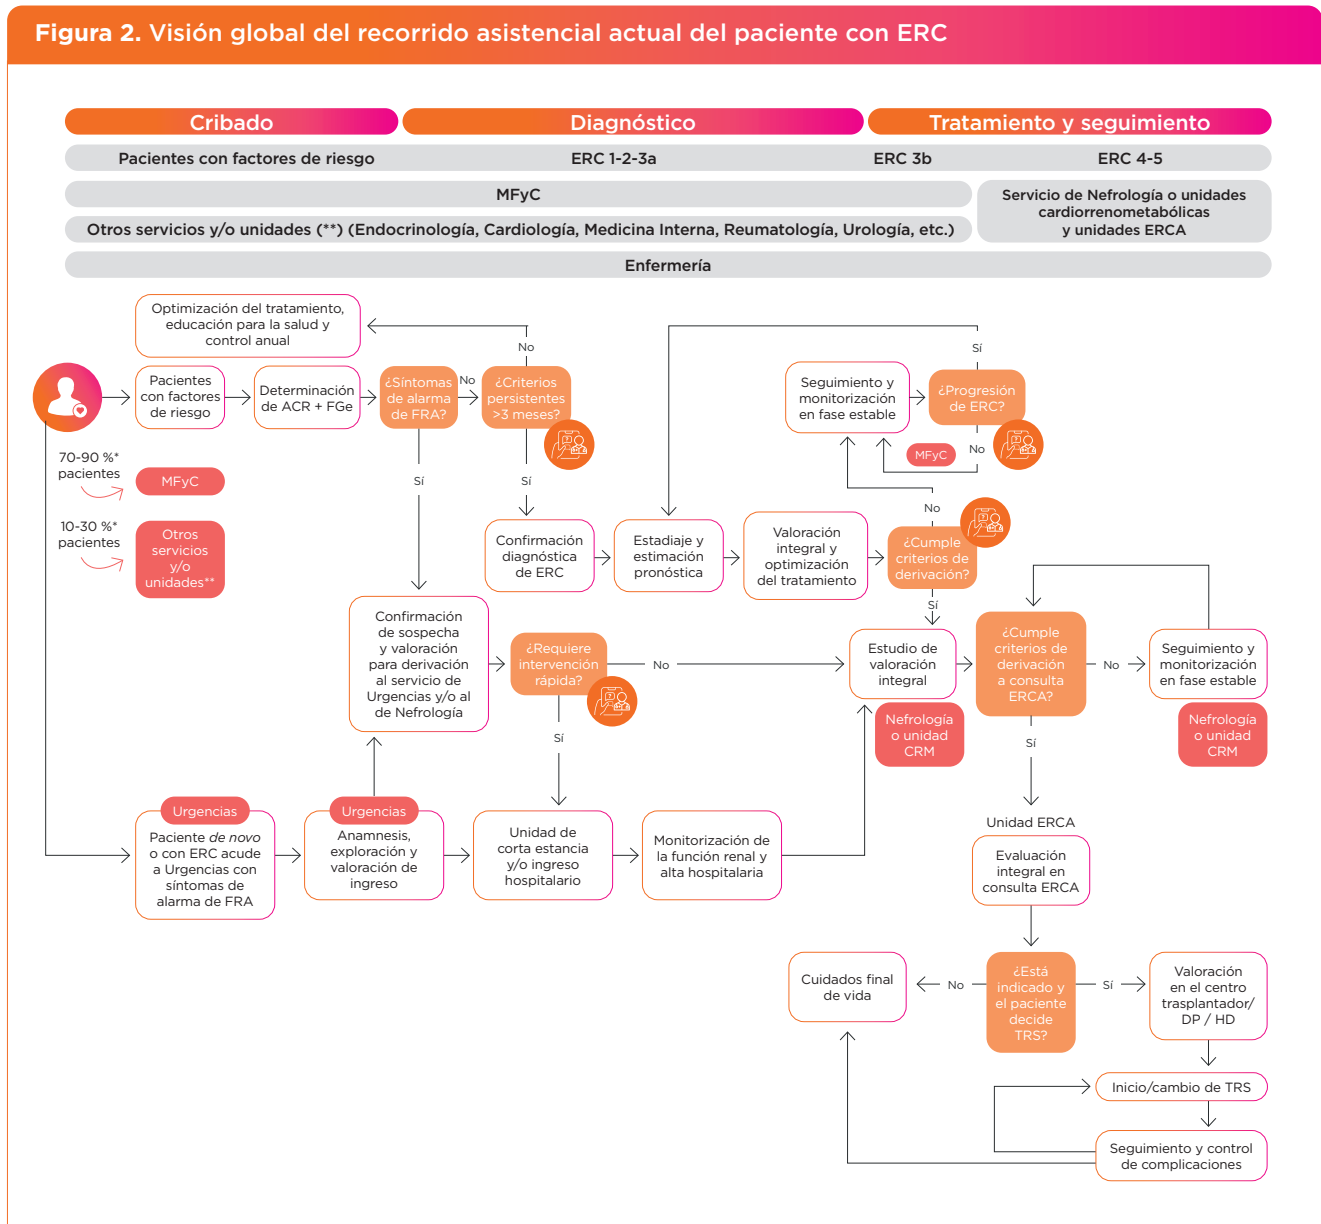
**Figura 2.** Visión global del recorrido asistencial actual del paciente con ERC

Cribado | Diagnóstico | Tratamiento y seguimiento

Pacientes con factores de riesgo | ERC 1-2-3a | ERC 3b | ERC 4-5

MFyC

Otros servicios y/o unidades (**) (Endocrinología, Cardiología, Medicina Interna, Reumatología, Urología, etc.)

Servicio de Nefrología o unidades cardiorrenometabólicas y unidades ERCA

Enfermería

Optimización del tratamiento, educación para la salud y control anual

No

Pacientes con factores de riesgo

Determinación de ACR + FGe

¿Síntomas de alarma de FRA?

No

¿Criterios persistentes >3 meses?

Sí

Sí

70-90 %* pacientes

MFyC

10-30 %* pacientes

Otros servicios y/o unidades**

Confirmación diagnóstica de ERC

Estadiaje y estimación pronóstica

Valoración integral y optimización del tratamiento

¿Cumple criterios de derivación?

No

Sí

Seguimiento y monitorización en fase estable

¿Progresión de ERC?

Sí

No

MFyC

Confirmación de sospecha y valoración para derivación al servicio de Urgencias y/o al de Nefrología

¿Requiere intervención rápida?

No

Sí

Estudio de valoración integral

Nefrología o unidad CRM

¿Cumple criterios de derivación a consulta ERCA?

No

Seguimiento y monitorización en fase estable

Nefrología o unidad CRM

Sí

Unidad ERCA

Evaluación integral en consulta ERCA

Urgencias

Paciente *de novo* o con ERC acude a Urgencias con síntomas de alarma de FRA

Urgencias

Anamnesis, exploración y valoración de ingreso

Unidad de corta estancia y/o ingreso hospitalario

Monitorización de la función renal y alta hospitalaria

Cuidados final de vida

No

¿Está indicado y el paciente decide TRS?

Sí

Valoración en el centro trasplantador/ DP / HD

Inicio/cambio de TRS

Seguimiento y control de complicaciones